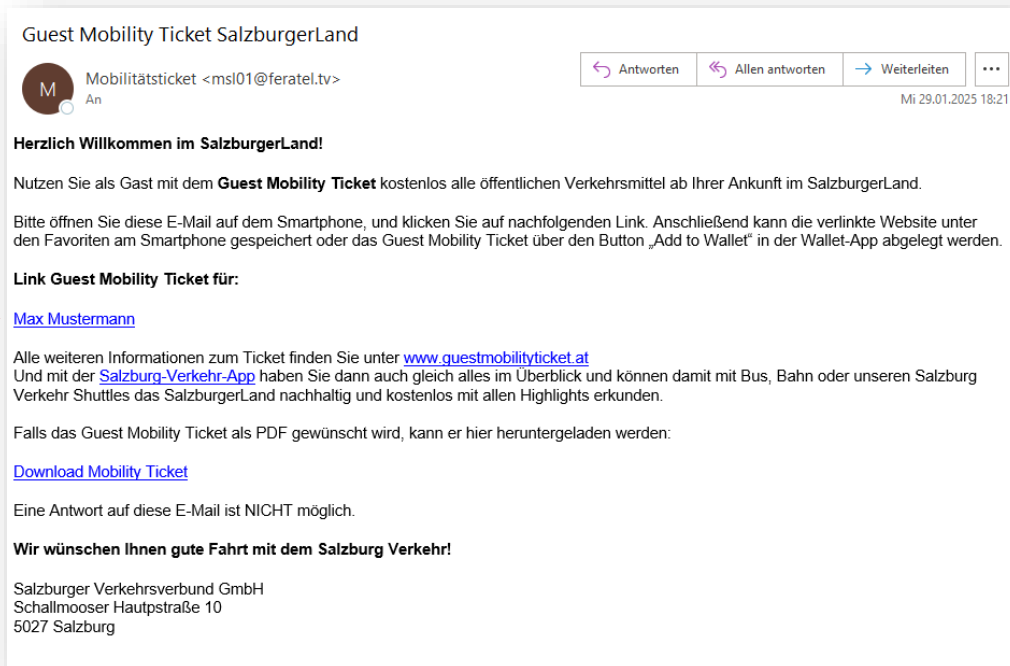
Guest Mobility Ticket SalzburgerLand

M

Mobilitätsticket <msl01@feratel.tv>
An

Antworten | Allen antworten | Weiterleiten | ...

Mi 29.01.2025 18:21

**Herzlich Willkommen im SalzburgerLand!**

Nutzen Sie als Gast mit dem **Guest Mobility Ticket** kostenlos alle öffentlichen Verkehrsmittel ab Ihrer Ankunft im SalzburgerLand.

Bitte öffnen Sie diese E-Mail auf dem Smartphone, und klicken Sie auf nachfolgenden Link. Anschließend kann die verlinkte Website unter den Favoriten am Smartphone gespeichert oder das Guest Mobility Ticket über den Button „Add to Wallet“ in der Wallet-App abgelegt werden.

**Link Guest Mobility Ticket für:**

Max Mustermann

Alle weiteren Informationen zum Ticket finden Sie unter www.guestmobilityticket.at
Und mit der Salzburg-Verkehr-App haben Sie dann auch gleich alles im Überblick und können damit mit Bus, Bahn oder unseren Salzburg Verkehr Shuttles das SalzburgerLand nachhaltig und kostenlos mit allen Highlights erkunden.

Falls das Guest Mobility Ticket als PDF gewünscht wird, kann er hier heruntergeladen werden:

Download Mobility Ticket

Eine Antwort auf diese E-Mail ist NICHT möglich.

**Wir wünschen Ihnen gute Fahrt mit dem Salzburg Verkehr!**

Salzburger Verkehrsverbund GmbH
Schallmooser Hauptstraße 10
5027 Salzburg